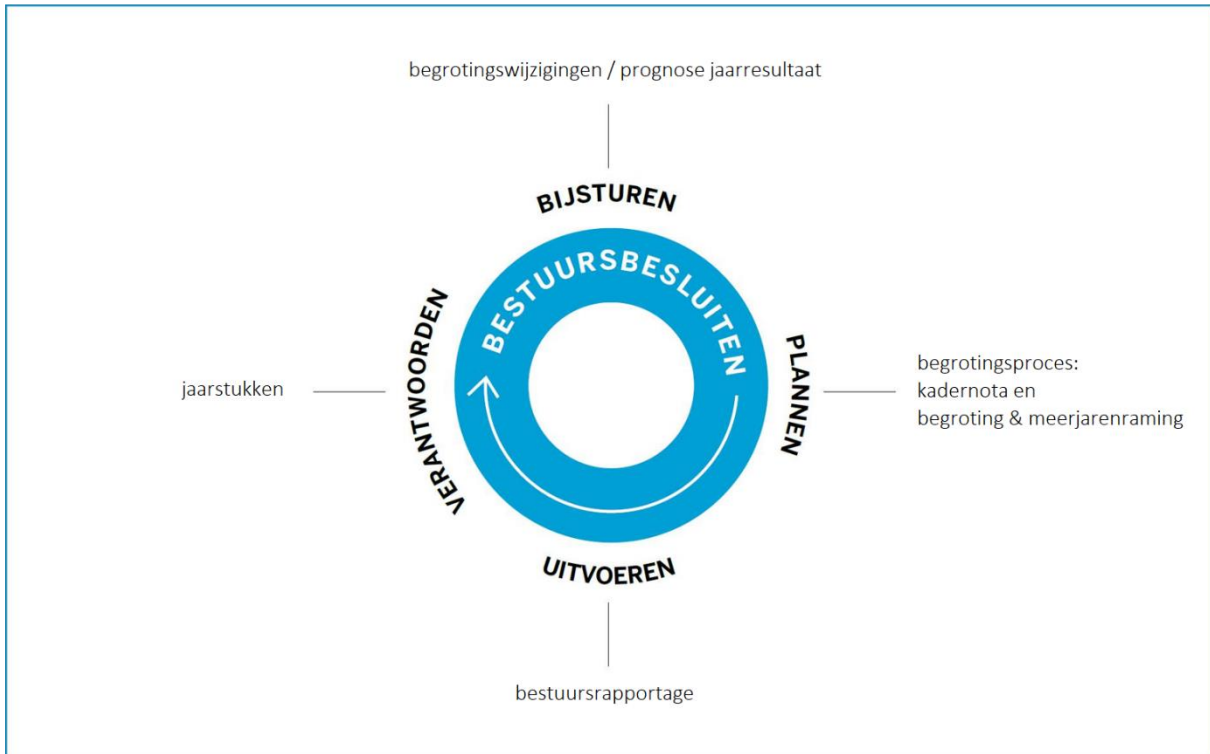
begrotingswijzigingen / prognose jaarresultaat

BIJSTUREN

BESTUURSBESLUITEN

jaarstukken

VERANTWOORDEN

PLANNEN

begrotingsproces:
kadernota en
begroting & meerjarenraming

UITVOEREN

bestuursrapportage